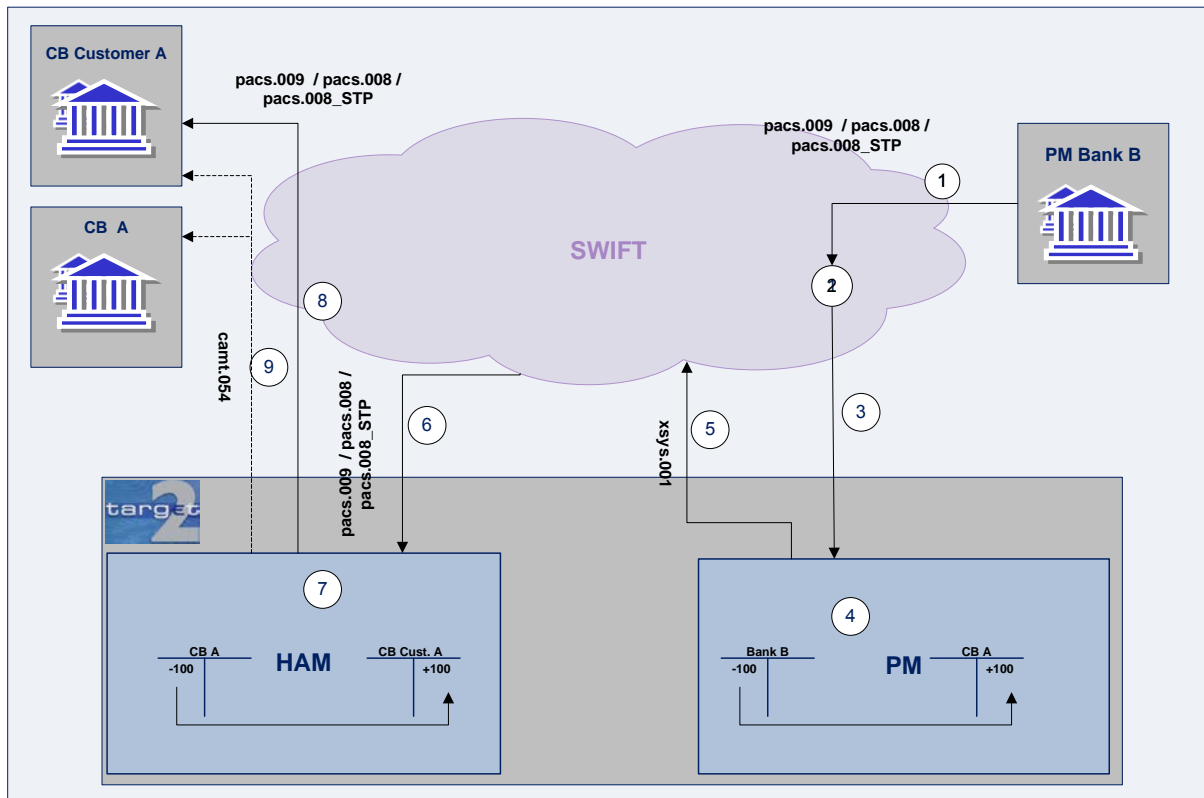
CB Customer A

pacs.009 / pacs.008 / pacs.008_STP

pacs.009 / pacs.008 / pacs.008_STP

PM Bank B

1

CB A

SWIFT

2

8

9

camt.054

pacs.009 / pacs.008 / pacs.008_STP

6

5

xsys.001

3

target2

7

4

CB A
-100

HAM

CB Cust. A
+100

Bank B
-100

PM

CB A
+100